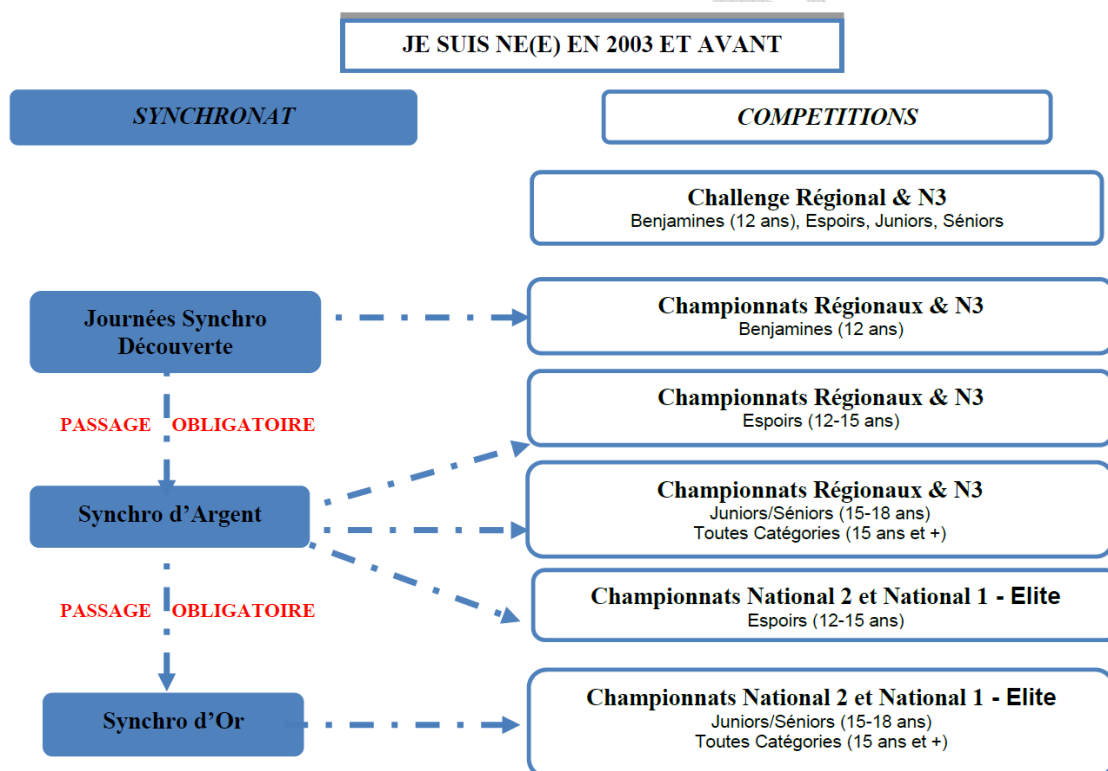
JE SUIS NE(E) EN 2003 ET AVANT

SYNCHRONAT

COMPETITIONS

Challenge Régional & N3
Benjamines (12 ans), Espoirs, Juniors, Séniors

Journées Synchro Découverte

Championnats Régionaux & N3
Benjamines (12 ans)

PASSAGE OBLIGATOIRE

Championnats Régionaux & N3
Espoirs (12-15 ans)

Synchro d'Argent

Championnats Régionaux & N3
Juniors/Séniors (15-18 ans)
Toutes Catégories (15 ans et +)

PASSAGE OBLIGATOIRE

Championnats National 2 et National 1 - Elite
Espoirs (12-15 ans)

Synchro d'Or

Championnats National 2 et National 1 - Elite
Juniors/Séniors (15-18 ans)
Toutes Catégories (15 ans et +)